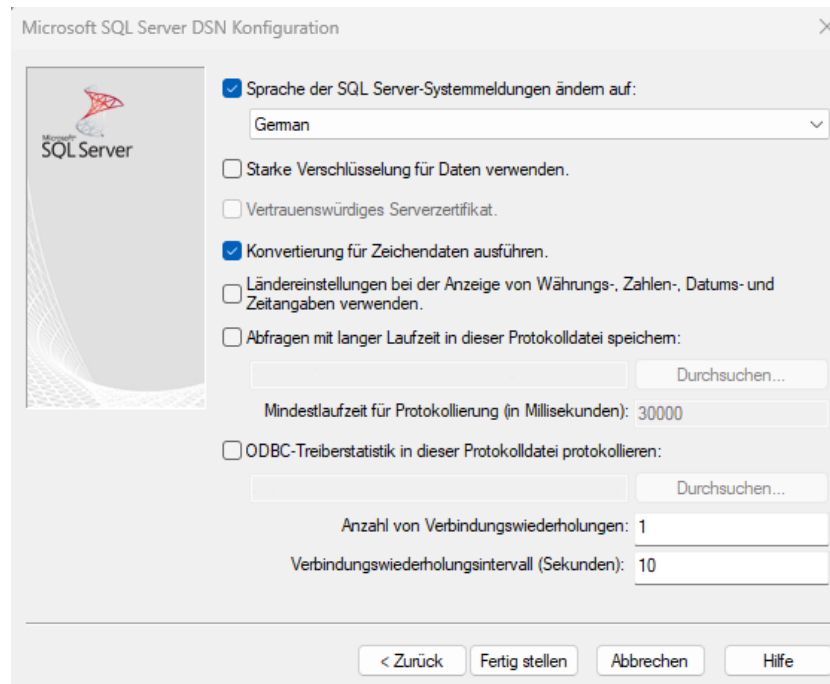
Microsoft SQL Server DSN Konfiguration

Microsoft
SQL Server

Sprache der SQL Server-Systemmeldungen ändern auf:

German

Starke Verschlüsselung für Daten verwenden.

Vertrauenswürdiges Serverzertifikat.

Konvertierung für Zeichendaten ausführen.

Ländereinstellungen bei der Anzeige von Währungs-, Zahlen-, Datums- und Zeitangaben verwenden.

Abfragen mit langer Laufzeit in dieser Protokolldatei speichern:

Durchsuchen...

Mindestlaufzeit für Protokollierung (in Millisekunden): 30000

ODBC-Treiberstatistik in dieser Protokolldatei protokollieren:

Durchsuchen...

Anzahl von Verbindungswiederholungen: 1

Verbindungswiederholungsintervall (Sekunden): 10

< Zurück | Fertig stellen | Abbrechen | Hilfe